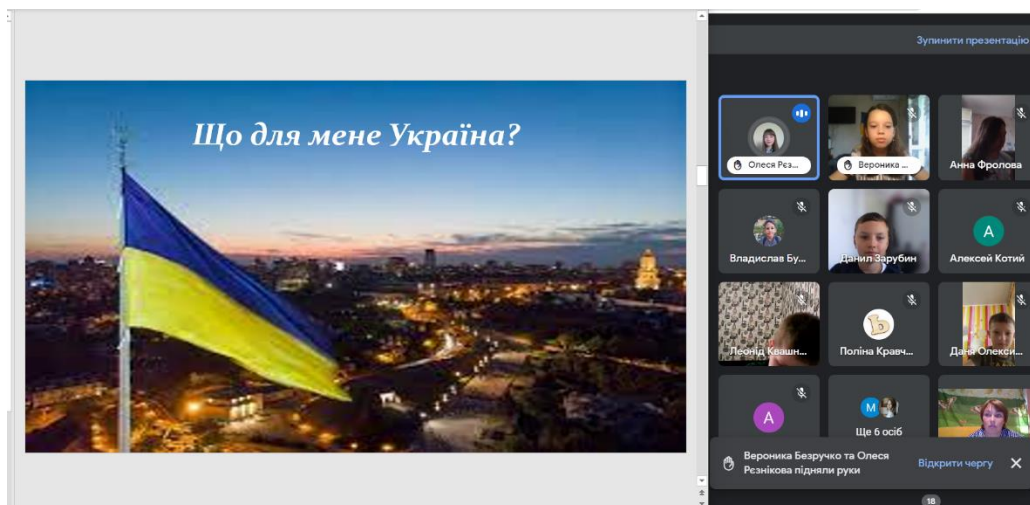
Що для мене Україна?

Зупинити презентацію

Олеся Рєз...

Вероника ...

Анна Фролова

Владислав Бу...

Данил Зарубин

A

Алексей Котий

Леонід Квашн...

Ь

Поліна Кравч...

Даня Олекси...

A

M

Ще 6 осіб

Вероника Безручко та Олеся Рєзнікова підняли руки

Відкрити чергу

18